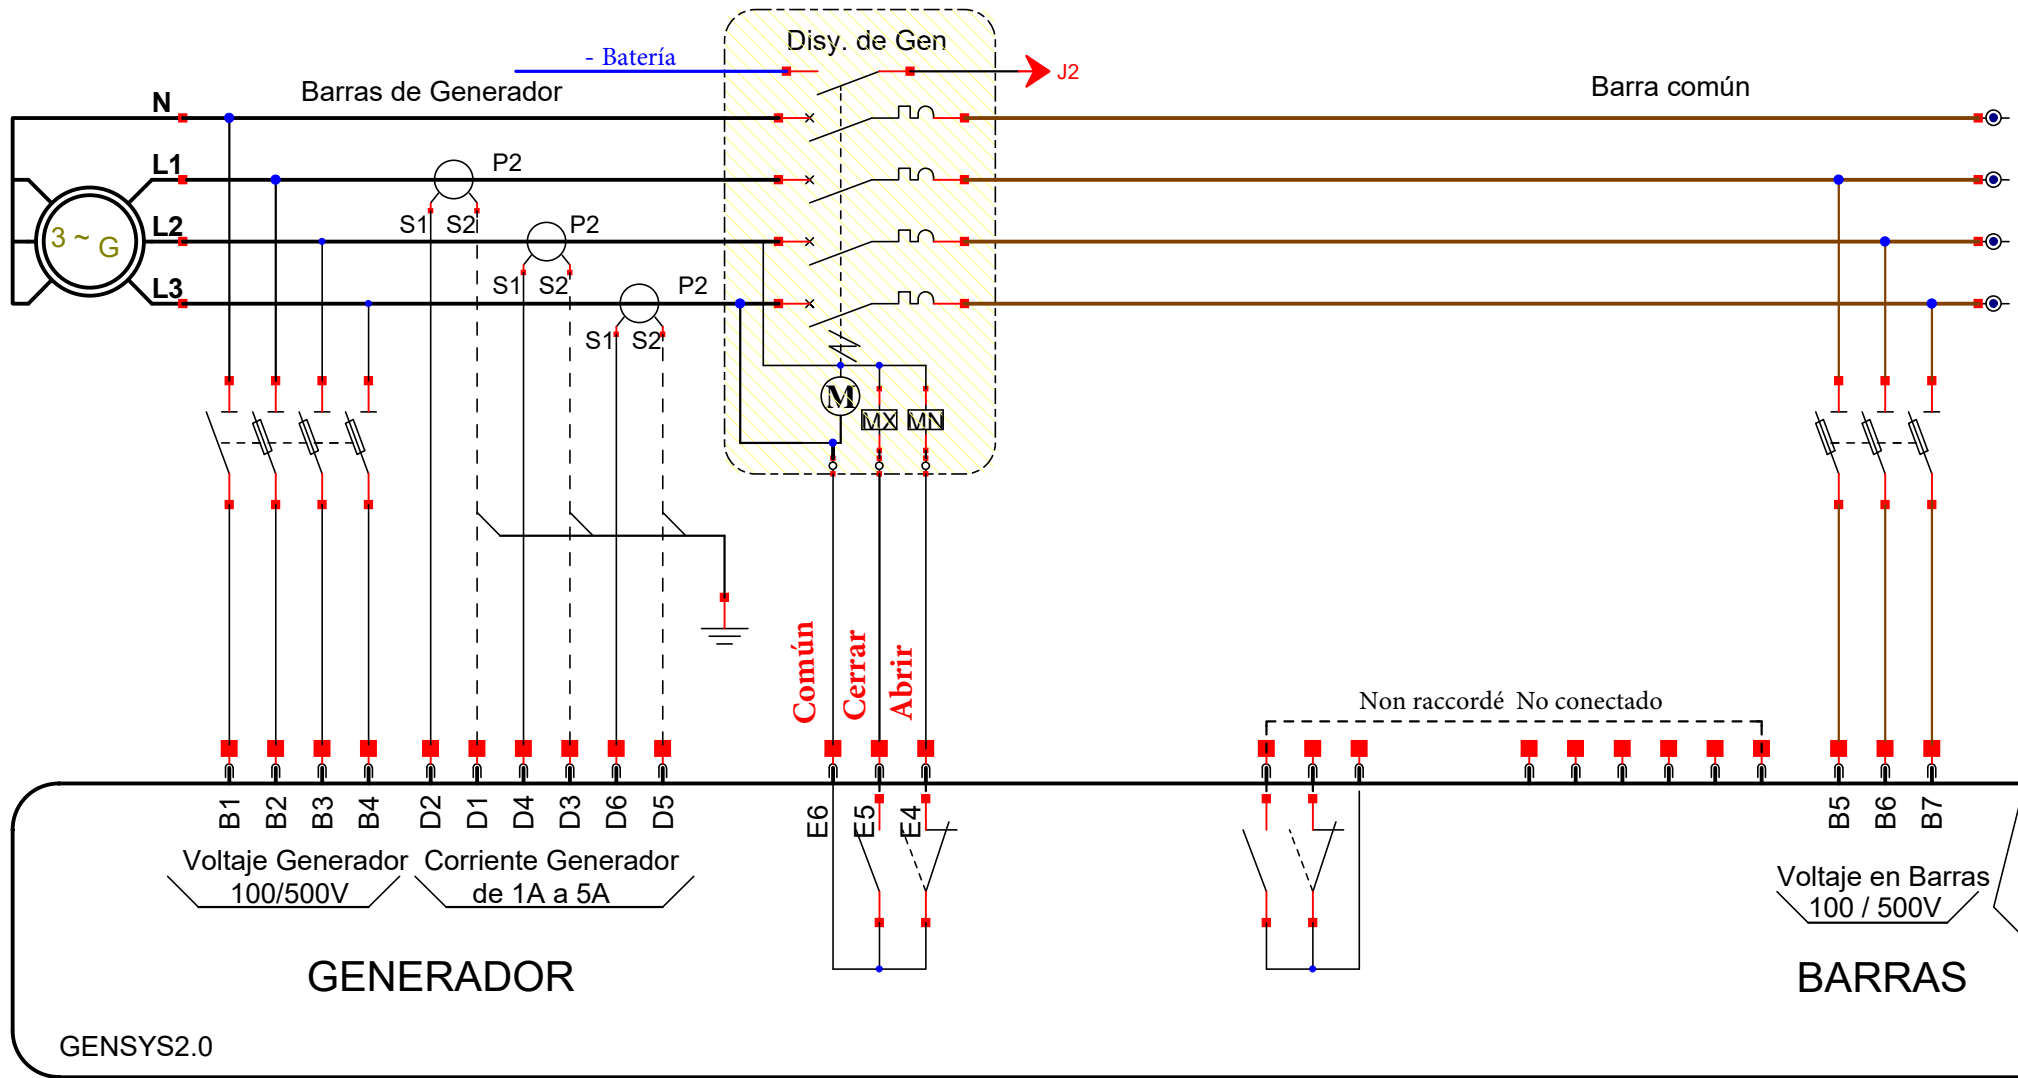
- Batería

Disy. de Gen

J2

Barras de Generador

Barra común

N

L1

L2

L3

3 ~ G

P2

S1 S2

P2

S1 S2

P2

S1 S2

M

MX MN

Común

Cerrar

Abrir

Non raccordé No conectado

B1 B2 B3 B4 D2 D1 D4 D3 D6 D5 E6 E5 E4 B5 B6 B7

Voltaje Generador 100/500V

Corriente Generador de 1A a 5A

Voltaje en Barras 100 / 500V

GENERADOR

BARRAS

GENSYS2.0